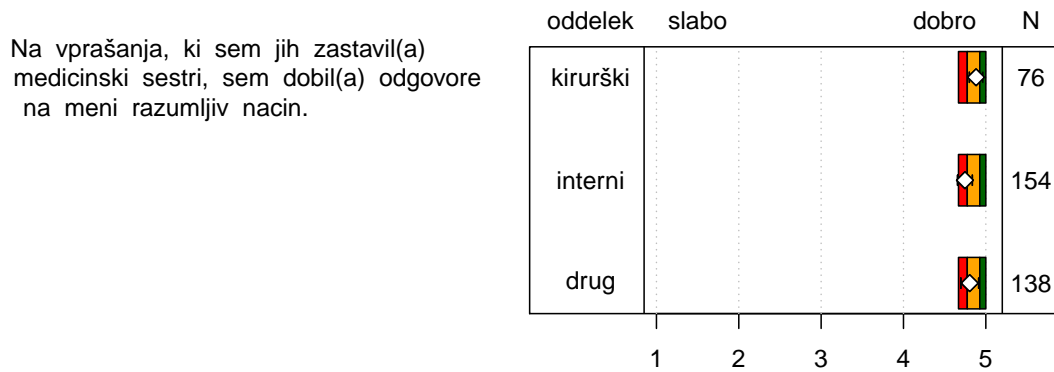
Na vprašanja, ki sem jih zastavil(a) medicinski sestri, sem dobil(a) odgovore na meni razumljiv nacin.

| oddelek | slabo | dobro | N |
|---|---|---|---|
| kirurški | | | 76 |
| interni | | | 154 |
| drug | | | 138 |

1 2 3 4 5